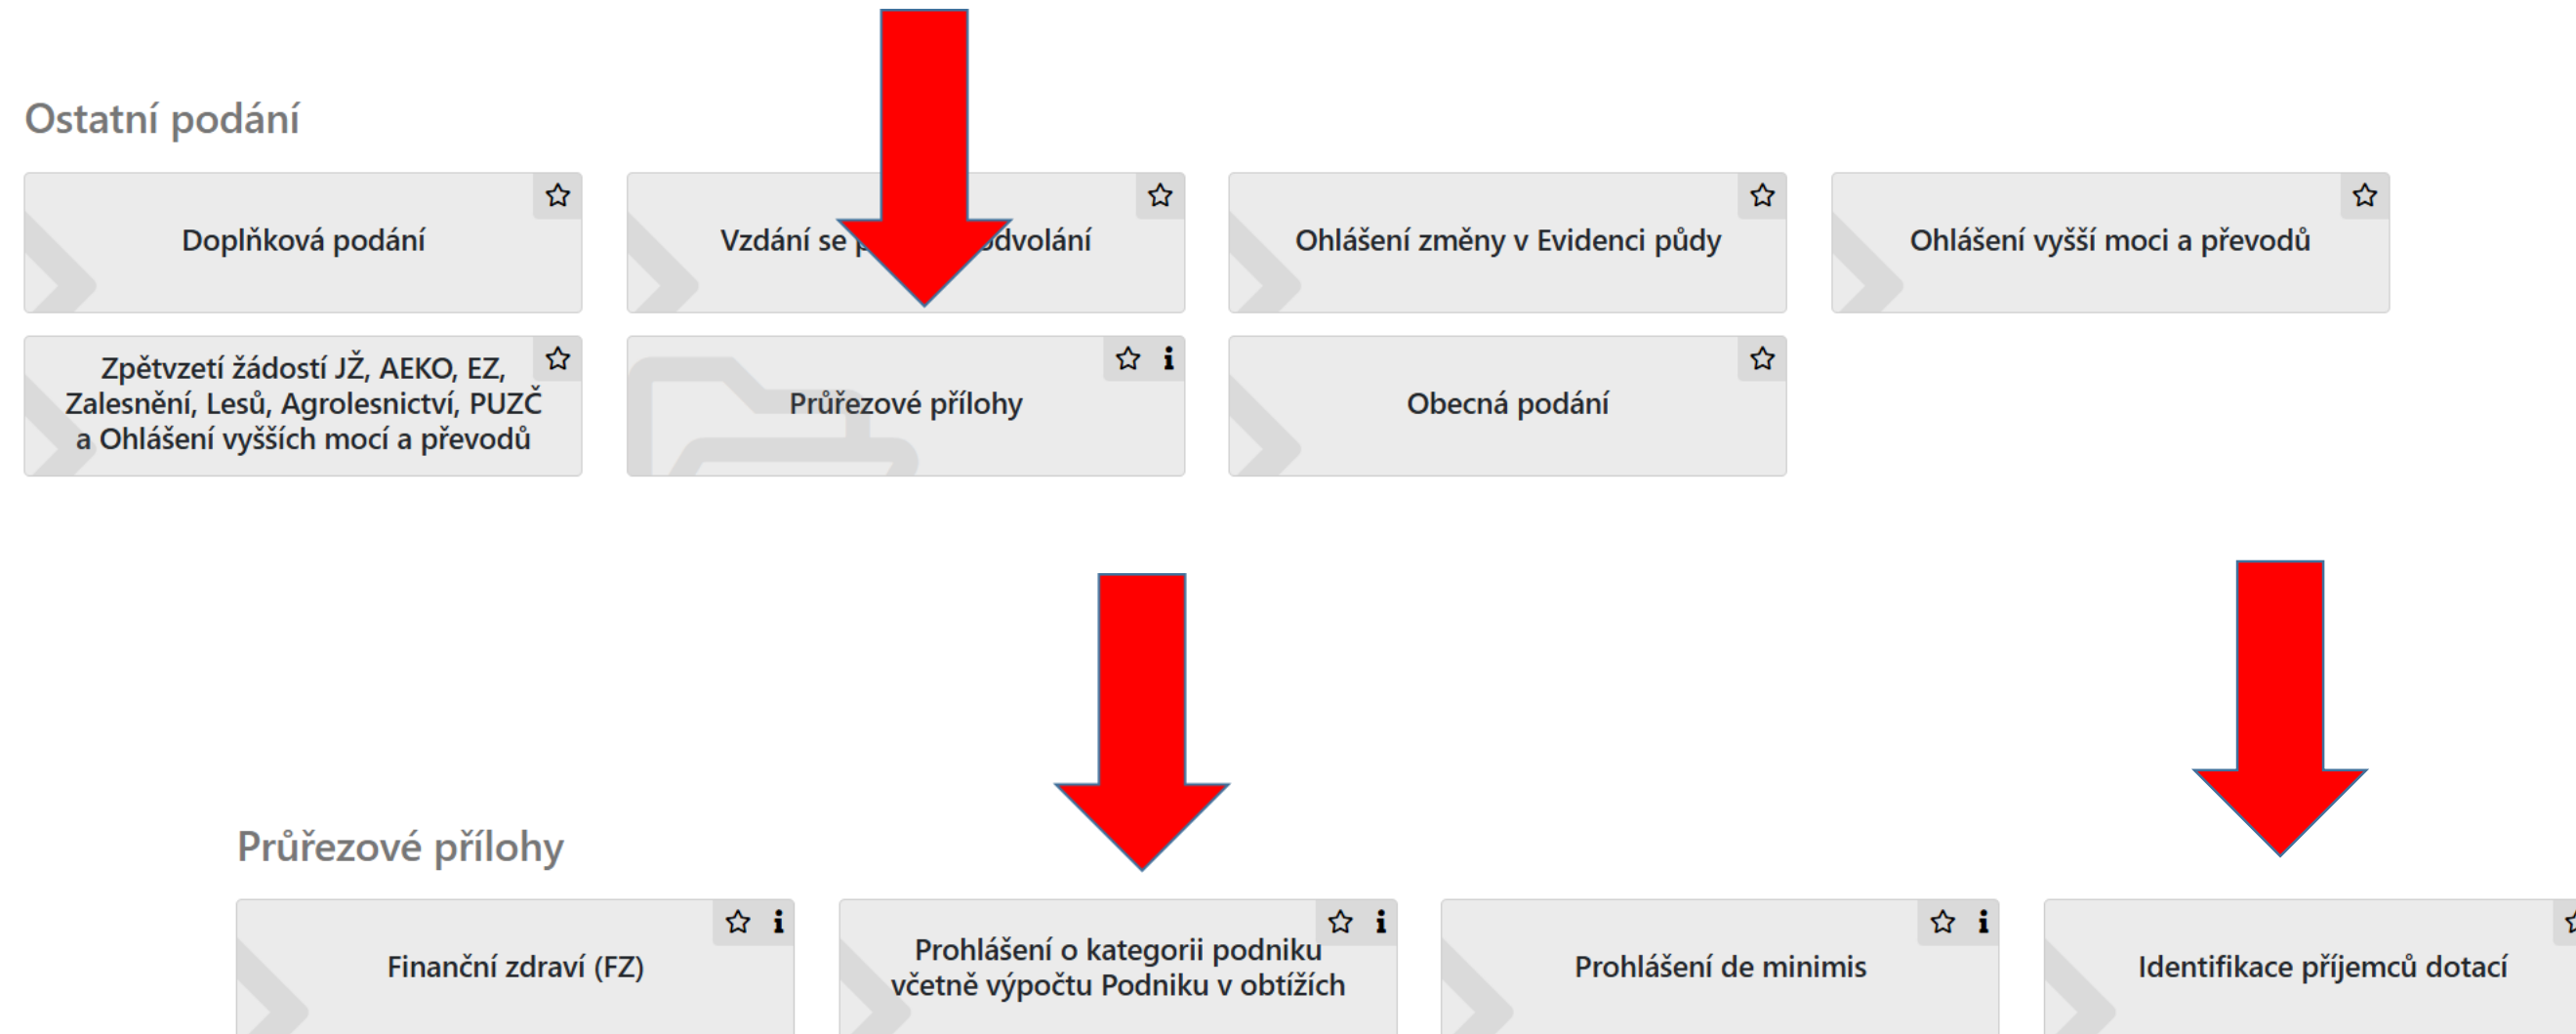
Ostatní podání

Doplňková podání

Vzdání se p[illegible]odvolání

Ohlášení změny v Evidenci půdy

Ohlášení vyšší moci a převodů

Zpětvzetí žádostí JŽ, AEKO, EZ, Zalesnění, Lesů, Agrolesnictví, PUZČ a Ohlášení vyšších mocí a převodů

Průřezové přílohy

Obecná podání

Průřezové přílohy

Finanční zdraví (FZ)

Prohlášení o kategorii podniku včetně výpočtu Podniku v obtížích

Prohlášení de minimis

Identifikace příjemců dotací